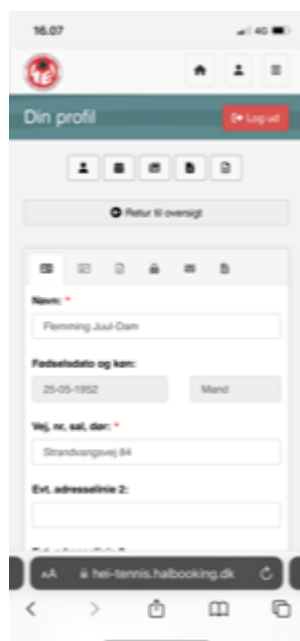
16.07

4G

Din profil

Log ud

Retur til oversigt

Navn: *

Flemming Juul-Dam

Fødselsdato og køn:

25-05-1952

Mand

Vej, nr., sal, dør: *

Strandvangsvej 84

Evt. adresselinie 2:

AA

hei-tennis.halbooking.dk